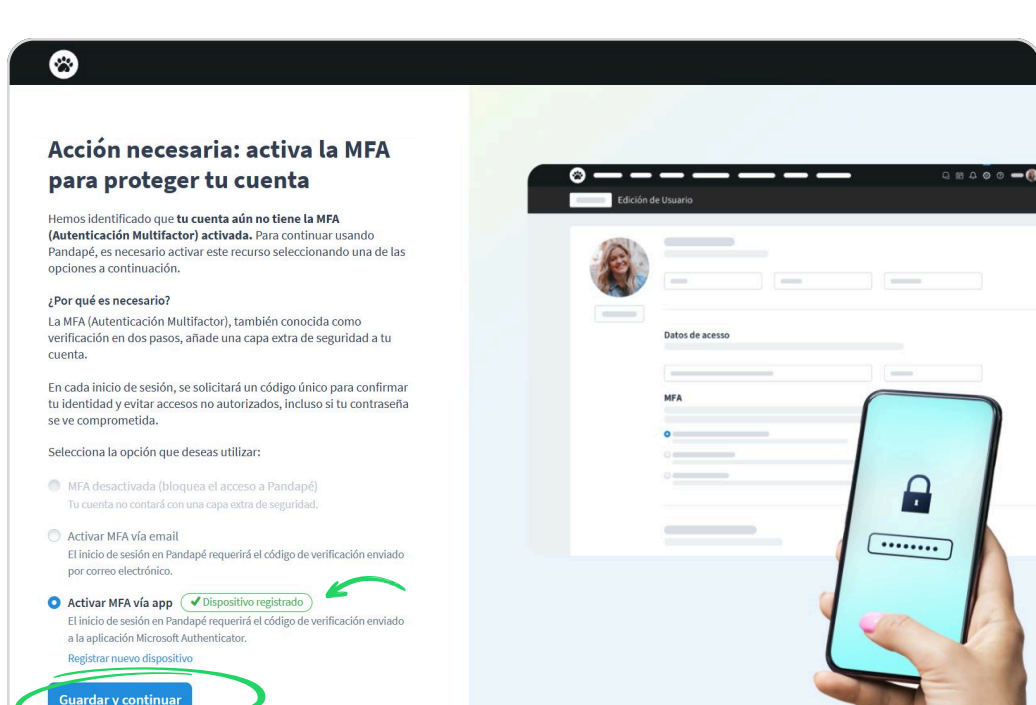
Acción necesaria: activa la MFA para proteger tu cuenta

Hemos identificado que **tu cuenta aún no tiene la MFA (Autenticación Multifactor) activada.** Para continuar usando Pandapé, es necesario activar este recurso seleccionando una de las opciones a continuación.

¿Por qué es necesario?
La MFA (Autenticación Multifactor), también conocida como verificación en dos pasos, añade una capa extra de seguridad a tu cuenta.

En cada inicio de sesión, se solicitará un código único para confirmar tu identidad y evitar accesos no autorizados, incluso si tu contraseña se ve comprometida.

Selecciona la opción que deseas utilizar:

MFA desactivada (bloquea el acceso a Pandapé)
Tu cuenta no contará con una capa extra de seguridad.

Activar MFA vía email
El inicio de sesión en Pandapé requerirá el código de verificación enviado por correo electrónico.

Activar MFA vía app ✔ Dispositivo registrado
El inicio de sesión en Pandapé requerirá el código de verificación enviado a la aplicación Microsoft Authenticator.
Registrar nuevo dispositivo

Guardar y continuar

Edición de Usuario

Datos de acesso

MFA

••••••••